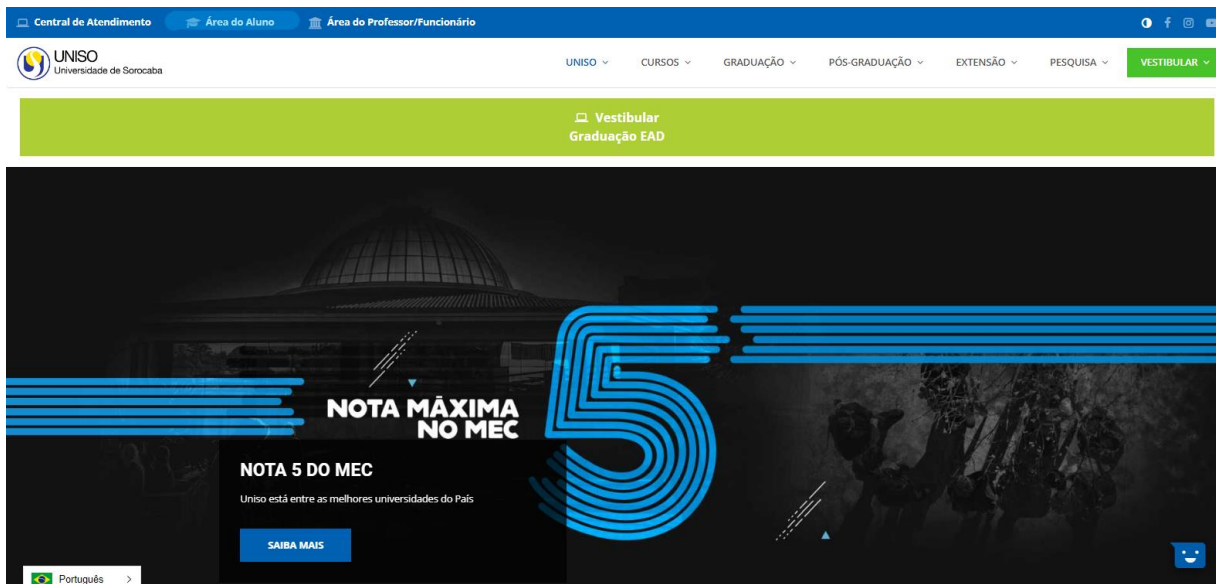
Central de Atendimento Área do Aluno Área do Professor/Funcionário

UNISO
Universidade de Sorocaba

UNISO CURSOS GRADUAÇÃO PÓS-GRADUAÇÃO EXTENSÃO PESQUISA VESTIBULAR

Vestibular
Graduação EAD

NOTA MÁXIMA NO MEC

5

NOTA 5 DO MEC

Uniso está entre as melhores universidades do País

SAIBA MAIS

Português